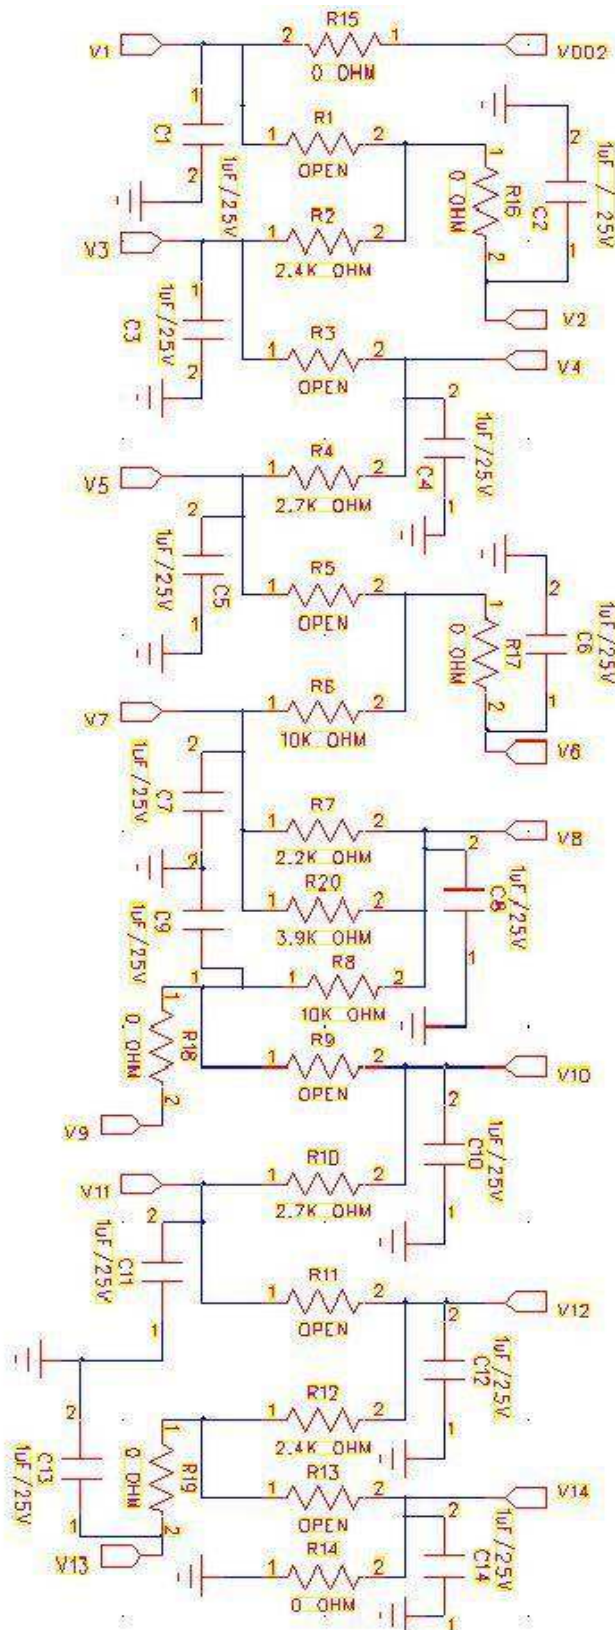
V1
R15
2
1
0 OHM
VDD2
1
C1
2
1uF / 25V
R1
1
2
OPEN
2
1
R16
0 OHM
2
C2
1uF / 25V
1
V3
R2
1
2
2.4K OHM
1
C3
1uF / 25V
2
V2
R3
1
2
OPEN
V4
2
1uF / 25V
C4
1
V5
R4
1
2
2.7K OHM
2
1uF / 25V
C5
1
R5
1
2
OPEN
2
1
R17
0 OHM
2
C6
1uF / 25V
1
V7
R6
1
2
10K OHM
V6
2
1uF / 25V
C7
R7
1
2
2.2K OHM
V8
2
2
1uF / 25V
C8
C9
1uF / 25V
R20
1
2
3.9K OHM
1
R8
1
2
10K OHM
1
1
R18
0 OHM
2
R9
1
2
OPEN
V10
V9
2
1uF / 25V
C10
V11
R10
1
2
2.7K OHM
1
2
C11
1uF / 25V
1
R11
1
2
OPEN
V12
2
1uF / 25V
C12
1
2
C13
1uF / 25V
1
R12
1
2
2.4K OHM
1
R19
0 OHM
2
R13
1
2
OPEN
V14
2
1uF / 25V
C14
V13
R14
1
2
0 OHM
1